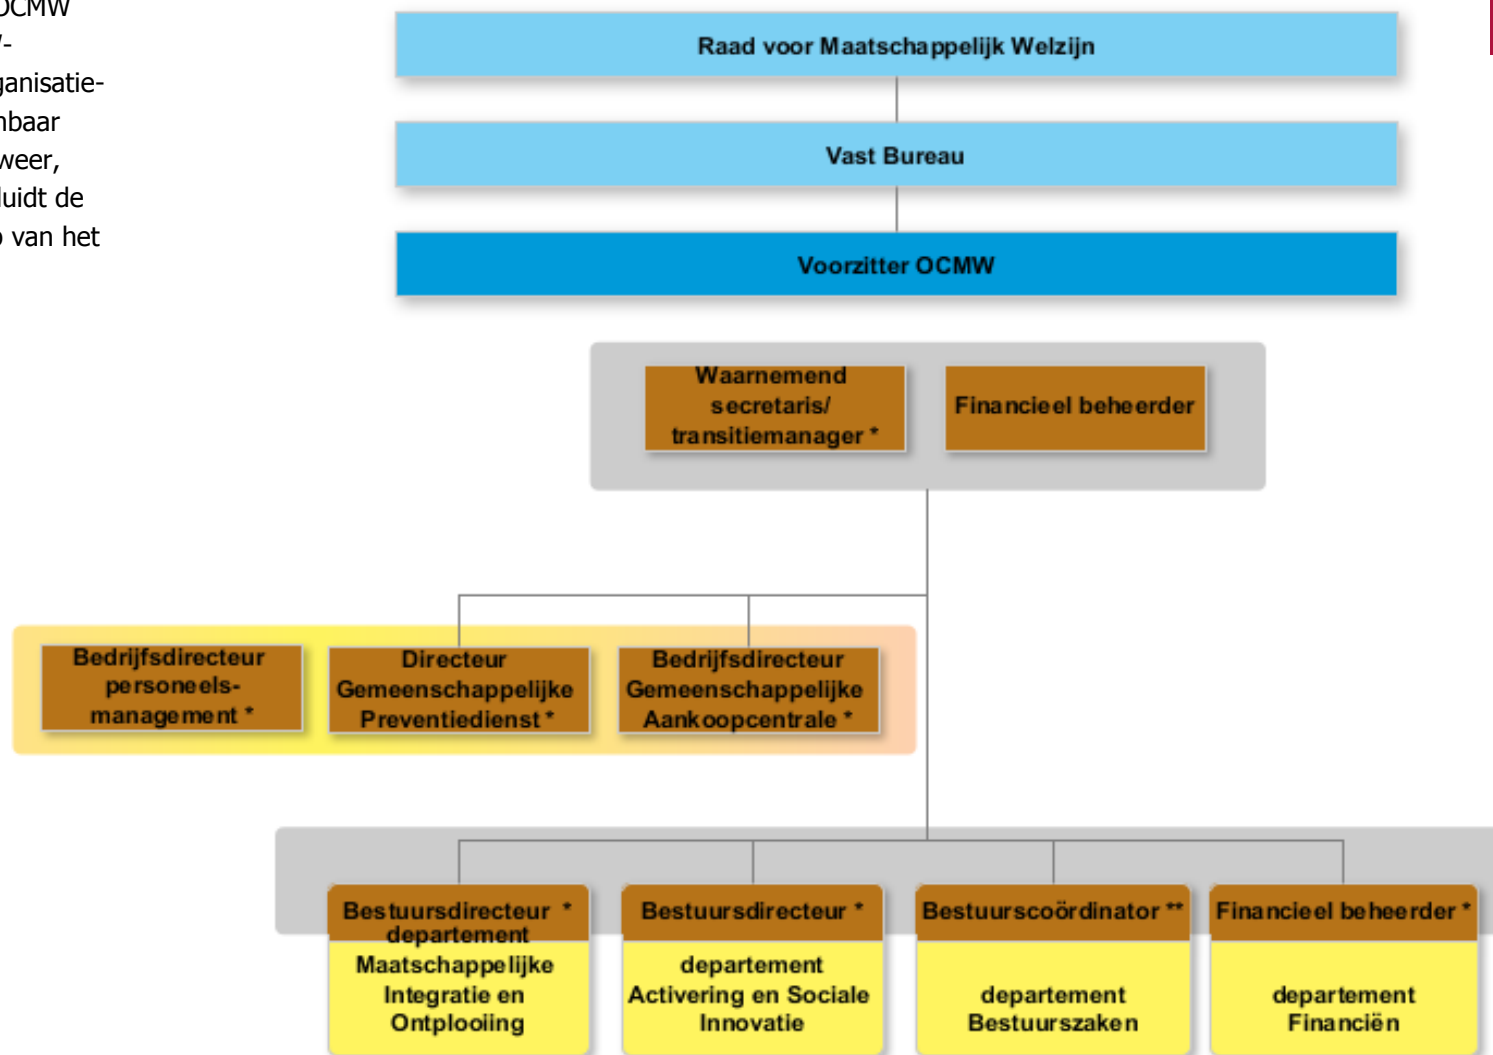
OCMW
-
ganisatie-
nbaar
weer,
uidt de
van het

Raad voor Maatschappelijk Welzijn

Vast Bureau

Voorzitter OCMW

Waarnemend secretaris/ transitiemanager *

Financieel beheerder

Bedrijfsdirecteur personeels-management *

Directeur Gemeenschappelijke Preventiedienst *

Bedrijfsdirecteur Gemeenschappelijke Aankoopcentrale *

Bestuursdirecteur * departement

Maatschappelijke Integratie en Ontplooiing

Bestuursdirecteur *

departement Activering en Sociale Innovatie

Bestuurscoördinator **

departement Bestuurszaken

Financieel beheerder *

departement Financiën